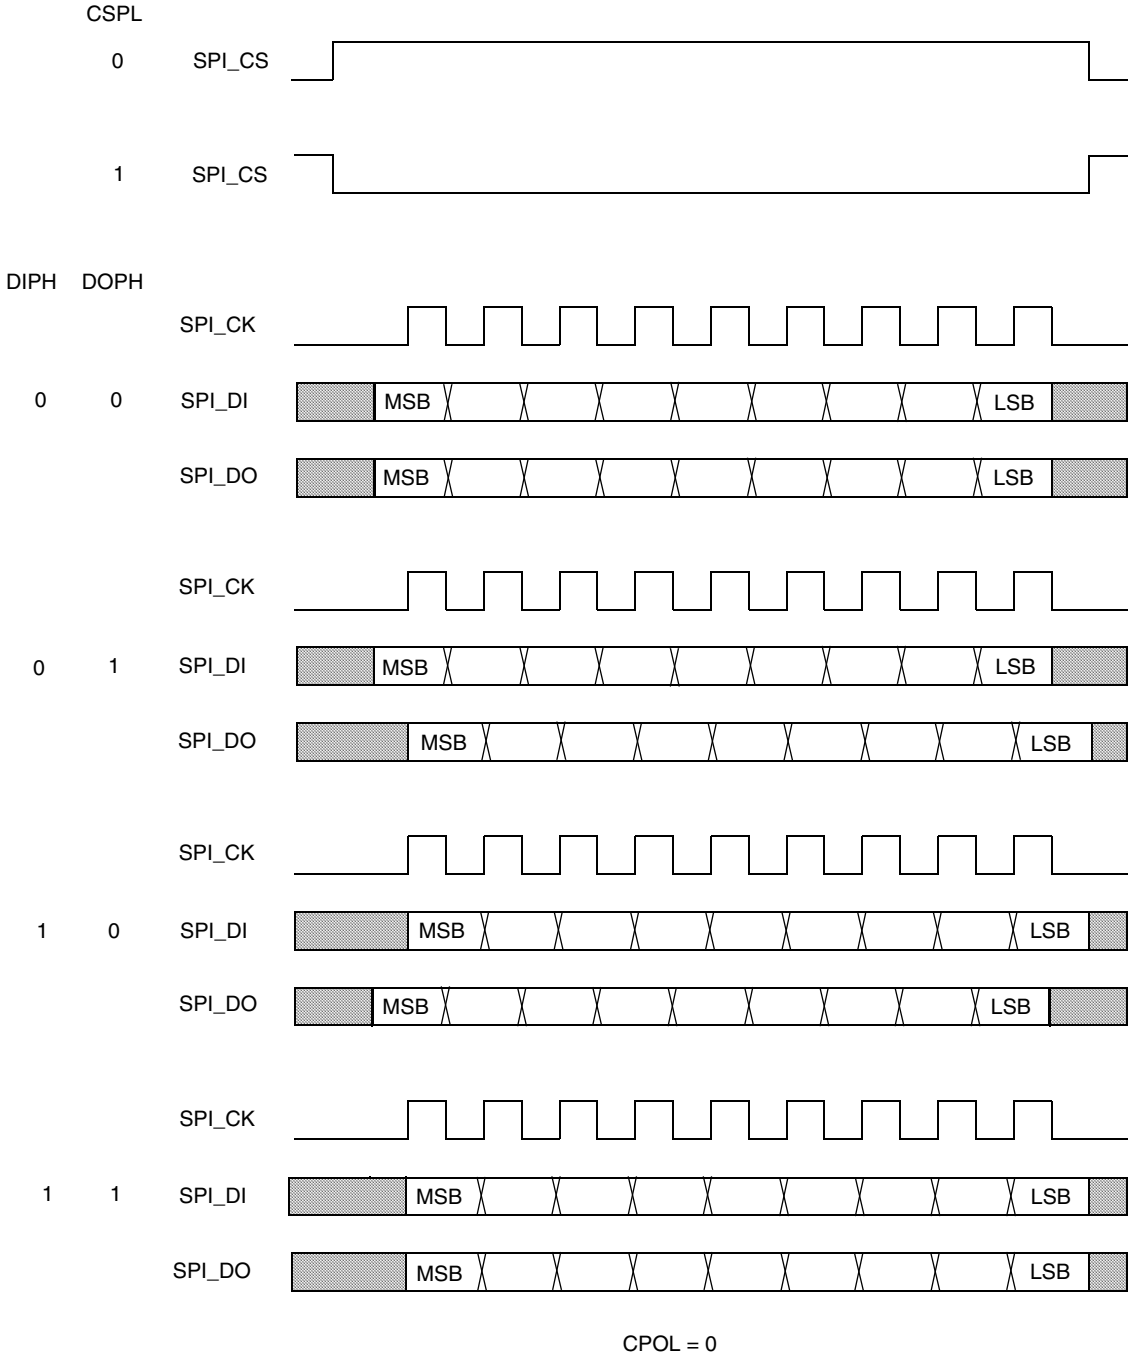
CSPL

0 SPI_CS

1 SPI_CS

DIPH DOPH

SPI_CK

0 0 SPI_DI MSB LSB

SPI_DO MSB LSB

SPI_CK

0 1 SPI_DI MSB LSB

SPI_DO MSB LSB

SPI_CK

1 0 SPI_DI MSB LSB

SPI_DO MSB LSB

SPI_CK

1 1 SPI_DI MSB LSB

SPI_DO MSB LSB

CPOL = 0